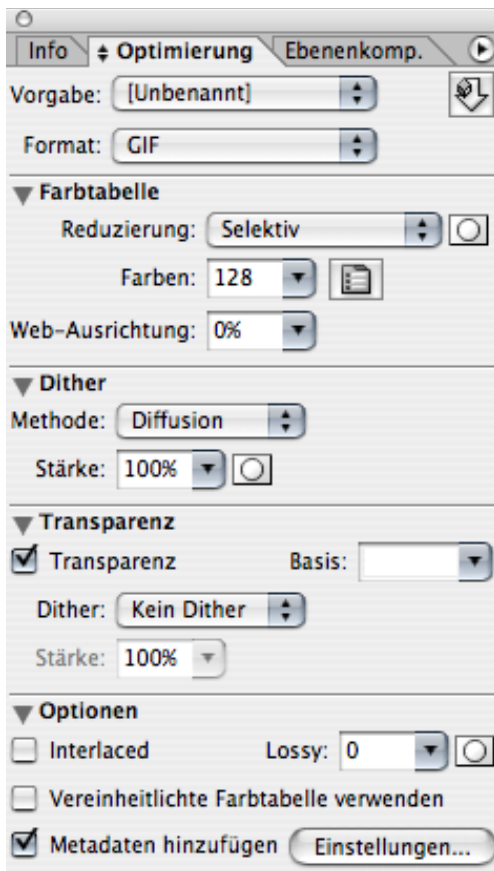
Info
Optimierung
Ebenenkomp.

Vorgabe: [Unbenannt]

Format: GIF

Farbtabelle

Reduzierung: Selektiv

Farben: 128

Web-Ausrichtung: 0%

Dither

Methode: Diffusion

Stärke: 100%

Transparenz

Transparenz Basis:

Dither: Kein Dither

Stärke: 100%

Optionen

Interlaced Lossy: 0

Vereinheitlichte Farbtabelle verwenden

Metadaten hinzufügen Einstellungen...